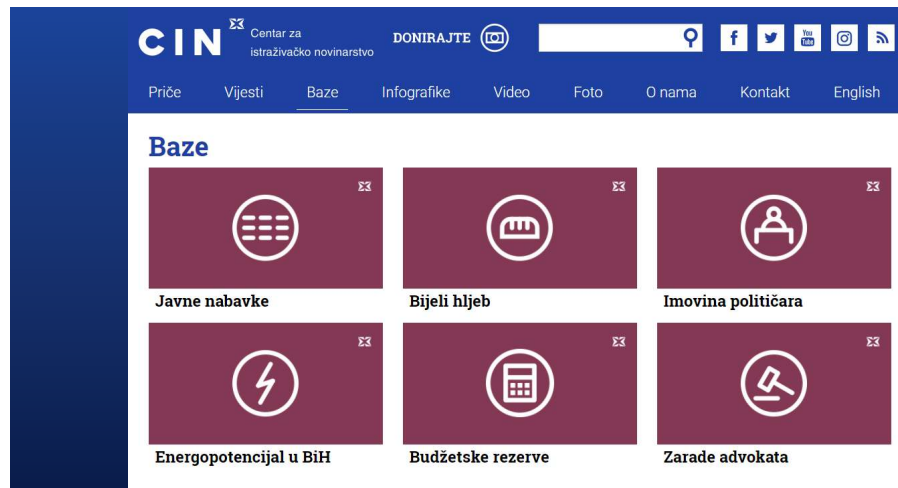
CIN Centar za istraživačko novinarstvo

DONIRAJTE

Priče Vijesti Baze Infografike Video Foto O nama Kontakt English

Baze

Javne nabavke

Bijeli hljeb

Imovina političara

Energopotencijal u BiH

Budžetske rezerve

Zarade advokata